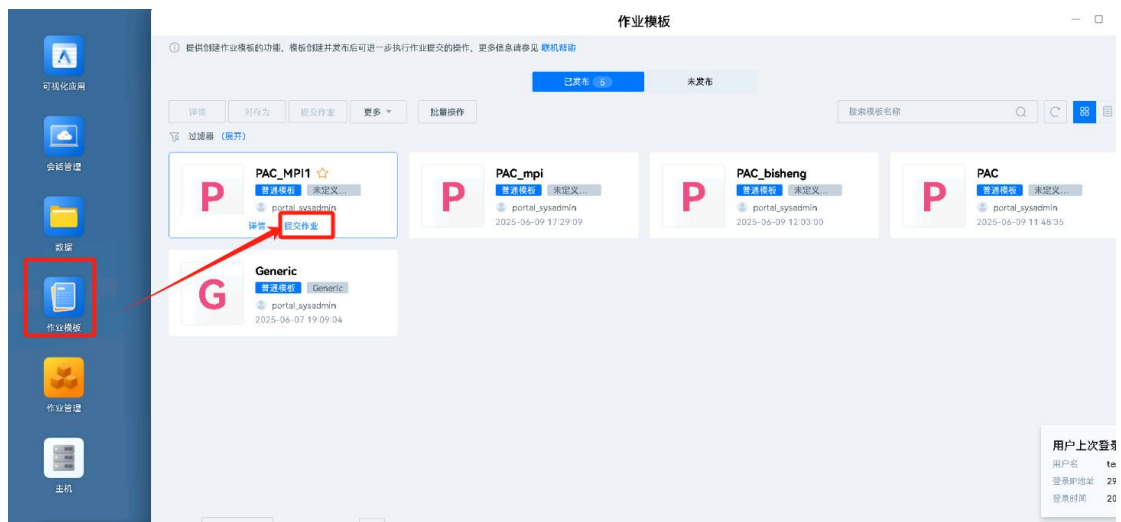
可视化应用

会话管理

数据

作业模板

作业管理

主机

作业模板

ⓘ 提供创建作业模板的功能，模板创建并发布后可进一步执行作业提交的操作，更多信息请参见 联机帮助

已发布 5

未发布

详情 另存为 提交作业 更多 ▾ 批量操作

搜索模板名称

过滤器 (展开)

P
PAC_MPI1 ☆
普通模板 未定义...
portal_sysadmin
详情 提交作业

P
PAC_mpi
普通模板 未定义...
portal_sysadmin
2025-06-09 17:29:09

P
PAC_bisheng
普通模板 未定义...
portal_sysadmin
2025-06-09 12:03:00

P
PAC
普通模板 未定义...
portal_sysadmin
2025-06-09 11:48:35

G
Generic
普通模板 Generic
portal_sysadmin
2025-06-07 19:09:04

用户上次登录
用户名 te
登录IP地址 29
登录时间 20